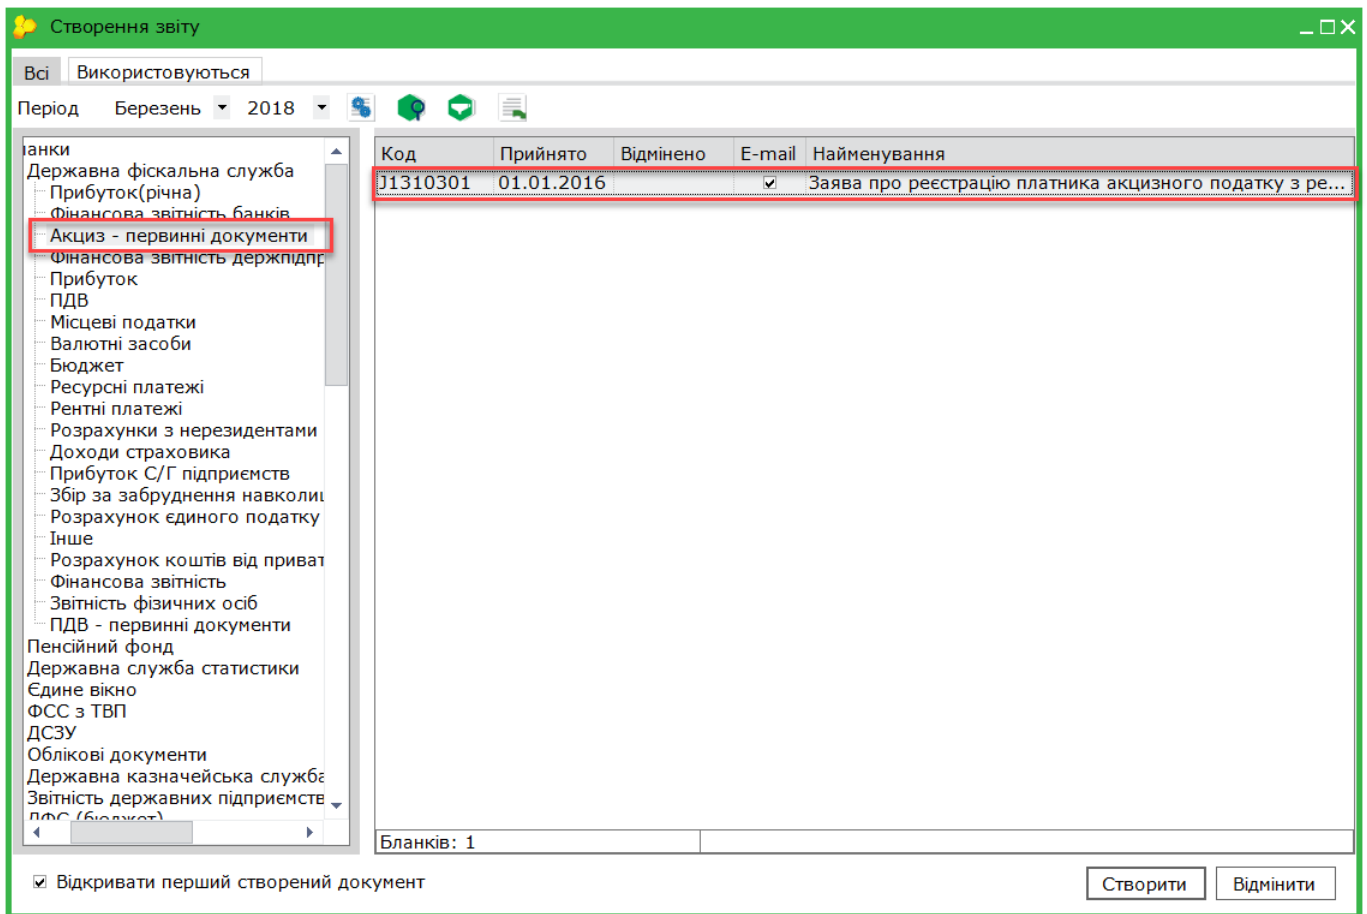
Створення звіту

Всі | Використовуються

Період Березень 2018

іанки
Державна фіскальна служба
Прибуток(річна)
Фінансова звітність банків
Акциз - первинні документи
Фінансова звітність держпідпр
Прибуток
ПДВ
Місцеві податки
Валютні засоби
Бюджет
Ресурсні платежі
Рентні платежі
Розрахунки з нерезидентами
Доходи страховика
Прибуток С/Г підприємств
Збір за забруднення навколиш
Розрахунок єдиного податку
Інше
Розрахунок коштів від приват
Фінансова звітність
Звітність фізичних осіб
ПДВ - первинні документи
Пенсійний фонд
Державна служба статистики
Єдине вікно
ФСС з ТВП
ДСЗУ
Облікові документи
Державна казначейська служба
Звітність державних підприємств
ДФС (бюджет)

| Код | Прийнято | Відмінено | E-mail | Найменування |
|---|---|---|---|---|
| J1310301 | 01.01.2016 | | ☑ | Заява про реєстрацію платника акцизного податку з ре... |

Бланків: 1

☑ Відкривати перший створений документ

Створити Відмінити